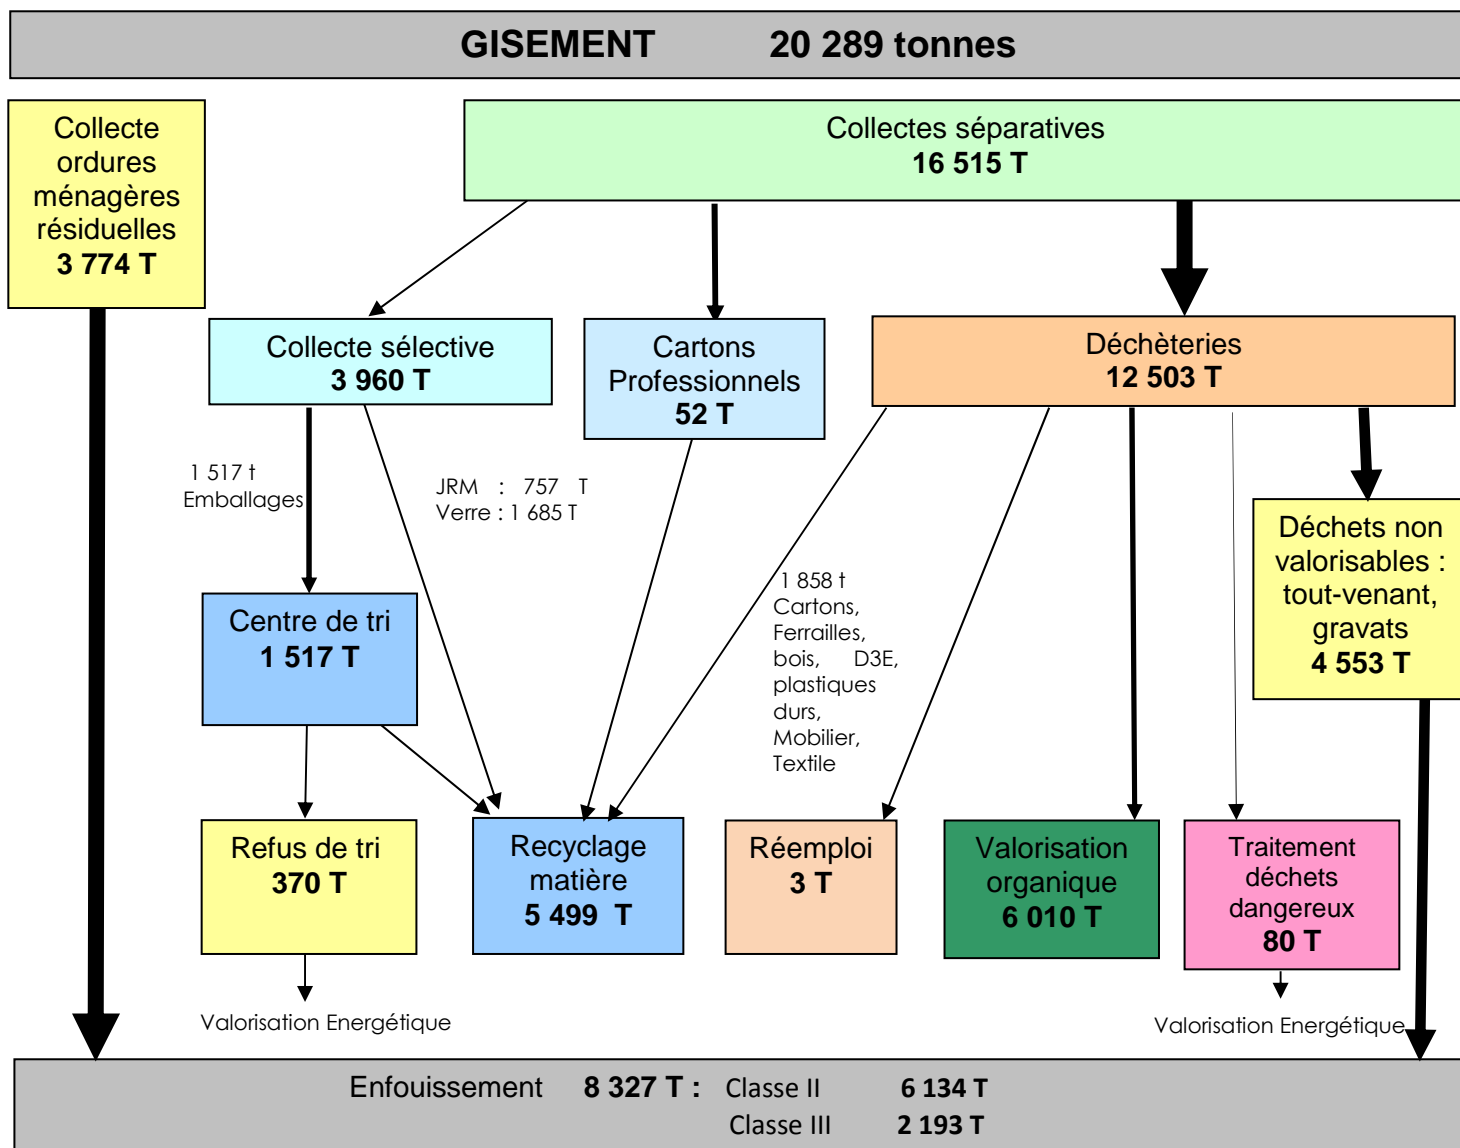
GISEMENT 20 289 tonnes

Collecte ordures ménagères résiduelles
3 774 T

Collectes séparatives
16 515 T

Collecte sélective
3 960 T

Cartons Professionnels
52 T

Déchèteries
12 503 T

1 517 t
Emballages

JRM : 757 T
Verre : 1 685 T

Déchets non valorisables : tout-venant, gravats
4 553 T

Centre de tri
1 517 T

1 858 t
Cartons, Ferrailles, bois, D3E, plastiques durs, Mobilier, Textile

Refus de tri
370 T

Recyclage matière
5 499 T

Réemploi
3 T

Valorisation organique
6 010 T

Traitement déchets dangereux
80 T

Valorisation Energétique

Valorisation Energétique

Enfouissement 8 327 T : Classe II 6 134 T
Classe III 2 193 T